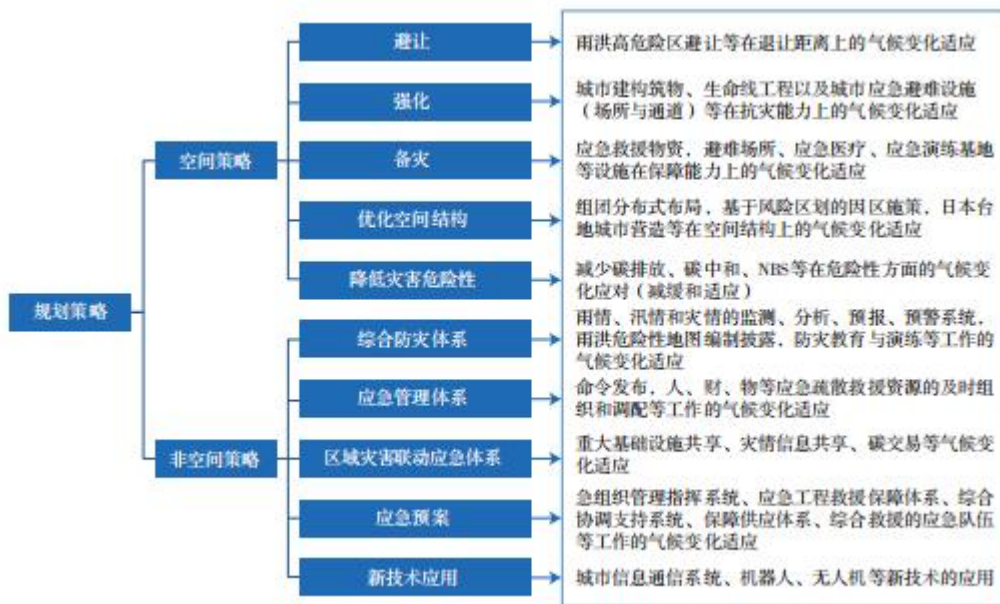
规划策略

空间策略

避让
雨洪高危险区避让等在退让距离上的气候变化适应

强化
城市建构筑物、生命线工程以及城市应急避难设施（场所与通道）等在抗灾能力上的气候变化适应

备灾
应急救援物资、避难场所、应急医疗、应急演练基地等设施在保障能力上的气候变化适应

优化空间结构
组团分布式布局、基于风险区划的因区施策、日本台地城市营造等在空间结构上的气候变化适应

降低灾害危险性
减少碳排放、碳中和、NBS等在危险性方面的气候变化应对（减缓和适应）

非空间策略

综合防灾体系
雨情、汛情和灾情的监测、分析、预报、预警系统，雨洪危险性地图编制披露，防灾教育与演练等工作的气候变化适应

应急管理体系
命令发布，人、财、物等应急疏散救援资源的及时组织和调配等工作的气候变化适应

区域灾害联动应急体系
重大基础设施共享、灾情信息共享、碳交易等气候变化适应

应急预案
急组织管理指挥系统、应急工程救援保障体系、综合协调支持系统、保障供应体系、综合救援的应急队伍等工作的气候变化适应

新技术应用
城市信息通信系统、机器人、无人机等新技术的应用